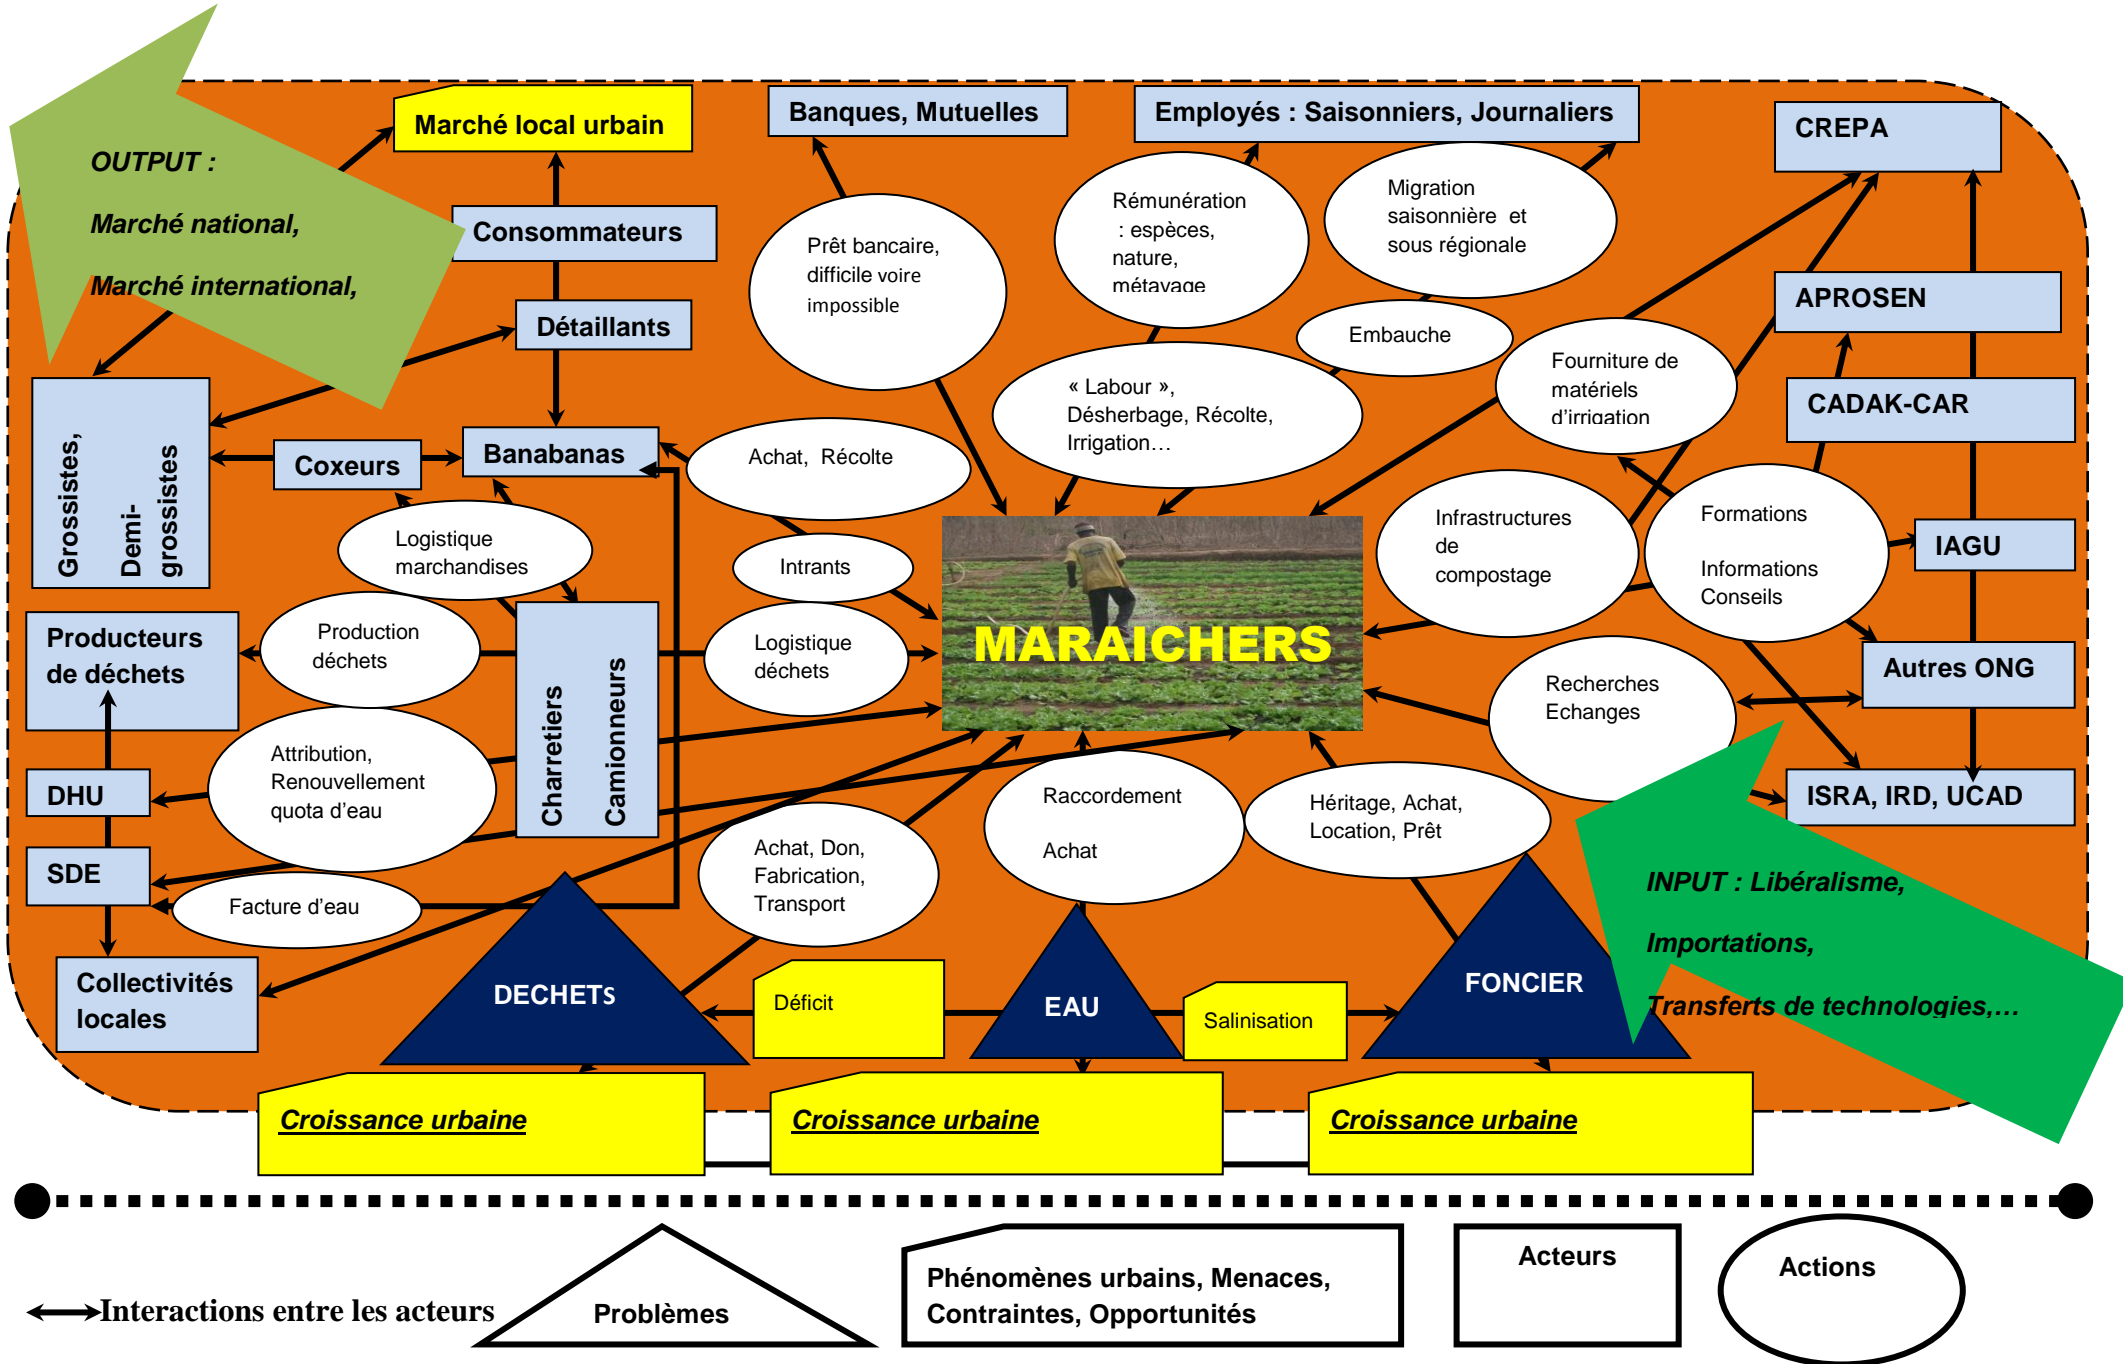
OUTPUT :

Marché national,

Marché international,

Marché local urbain

Banques, Mutuelles

Employés : Saisonniers, Journaliers

CREPA

Consommateurs

Prêt bancaire, difficile voire impossible

Rémunération : espèces, nature, métayage

Migration saisonnière et sous régionale

Détaillants

APROSEN

Embauche

Fourniture de matériels d'irrigation

« Labour », Désherbage, Récolte, Irrigation…

CADAK-CAR

Grossistes, Demi-grossistes

Coxeurs

Banabanas

Achat, Récolte

Logistique marchandises

Intrants

MARAICHERS

Infrastructures de compostage

Formations

Informations Conseils

IAGU

Producteurs de déchets

Production déchets

Charretiers

Camionneurs

Logistique déchets

Autres ONG

Recherches Echanges

DHU

Attribution, Renouvellement quota d'eau

Raccordement

Achat

Héritage, Achat, Location, Prêt

ISRA, IRD, UCAD

SDE

Achat, Don, Fabrication, Transport

INPUT : Libéralisme,

Importations,

Transferts de technologies,…

Facture d'eau

Collectivités locales

DECHETS

Déficit

EAU

Salinisation

FONCIER

Croissance urbaine

Croissance urbaine

Croissance urbaine

Interactions entre les acteurs

Problèmes

Phénomènes urbains, Menaces, Contraintes, Opportunités

Acteurs

Actions